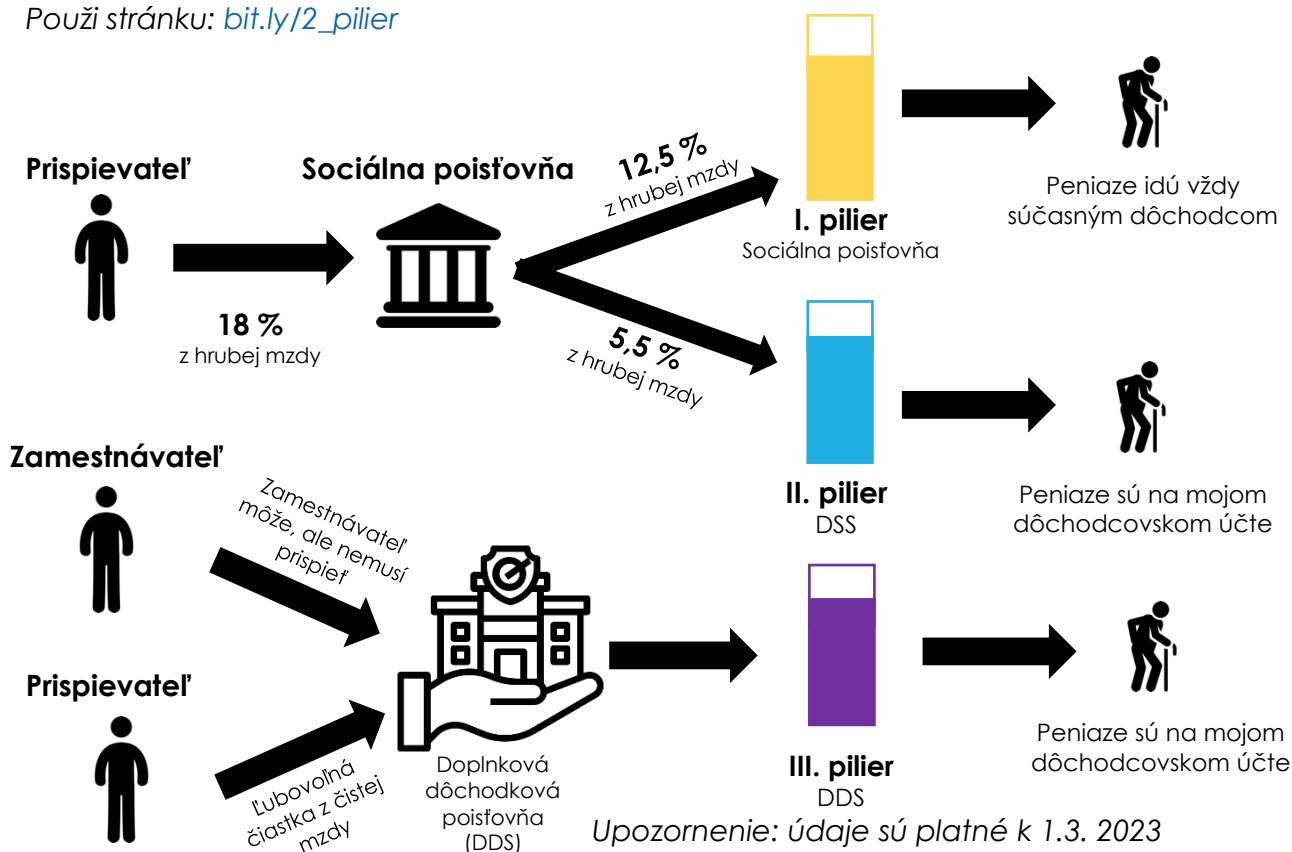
Použi stránku: bit.ly/2_pilier

Prispievateľ

18 %
z hrubej mzdy

Sociálna poisťovňa

12,5 %
z hrubej mzdy

5,5 %
z hrubej mzdy

I. pilier
Sociálna poisťovňa

Peniaze idú vždy súčasným dôchodcom

II. pilier
DSS

Peniaze sú na mojom dôchodcovskom účte

Zamestnávateľ

Zamestnávateľ môže, ale nemusí prispieť

Prispievateľ

Ľubovoľná čiastka z čistej mzdy

Doplnková dôchodková poisťovňa (DDS)

III. pilier
DDS

Peniaze sú na mojom dôchodcovskom účte

Upozornenie: údaje sú platné k 1.3. 2023